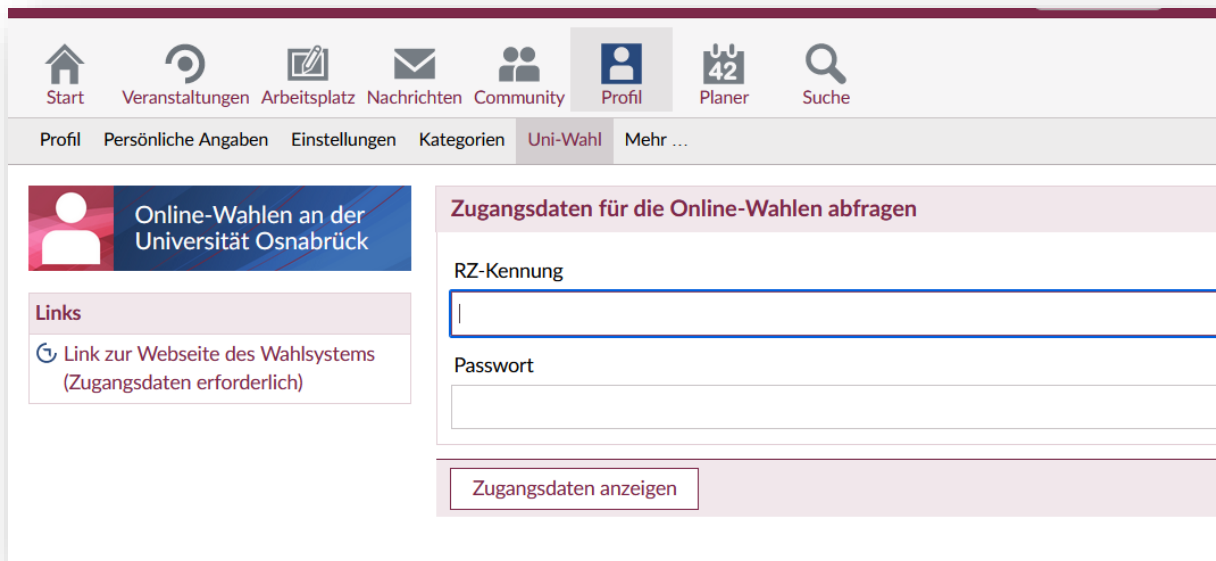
Start Veranstaltungen Arbeitsplatz Nachrichten Community Profil 42 Planer Suche

Profil Persönliche Angaben Einstellungen Kategorien Uni-Wahl Mehr …

Online-Wahlen an der Universität Osnabrück

Links

Link zur Webseite des Wahlsystems (Zugangsdaten erforderlich)

Zugangsdaten für die Online-Wahlen abfragen

RZ-Kennung

Passwort

Zugangsdaten anzeigen